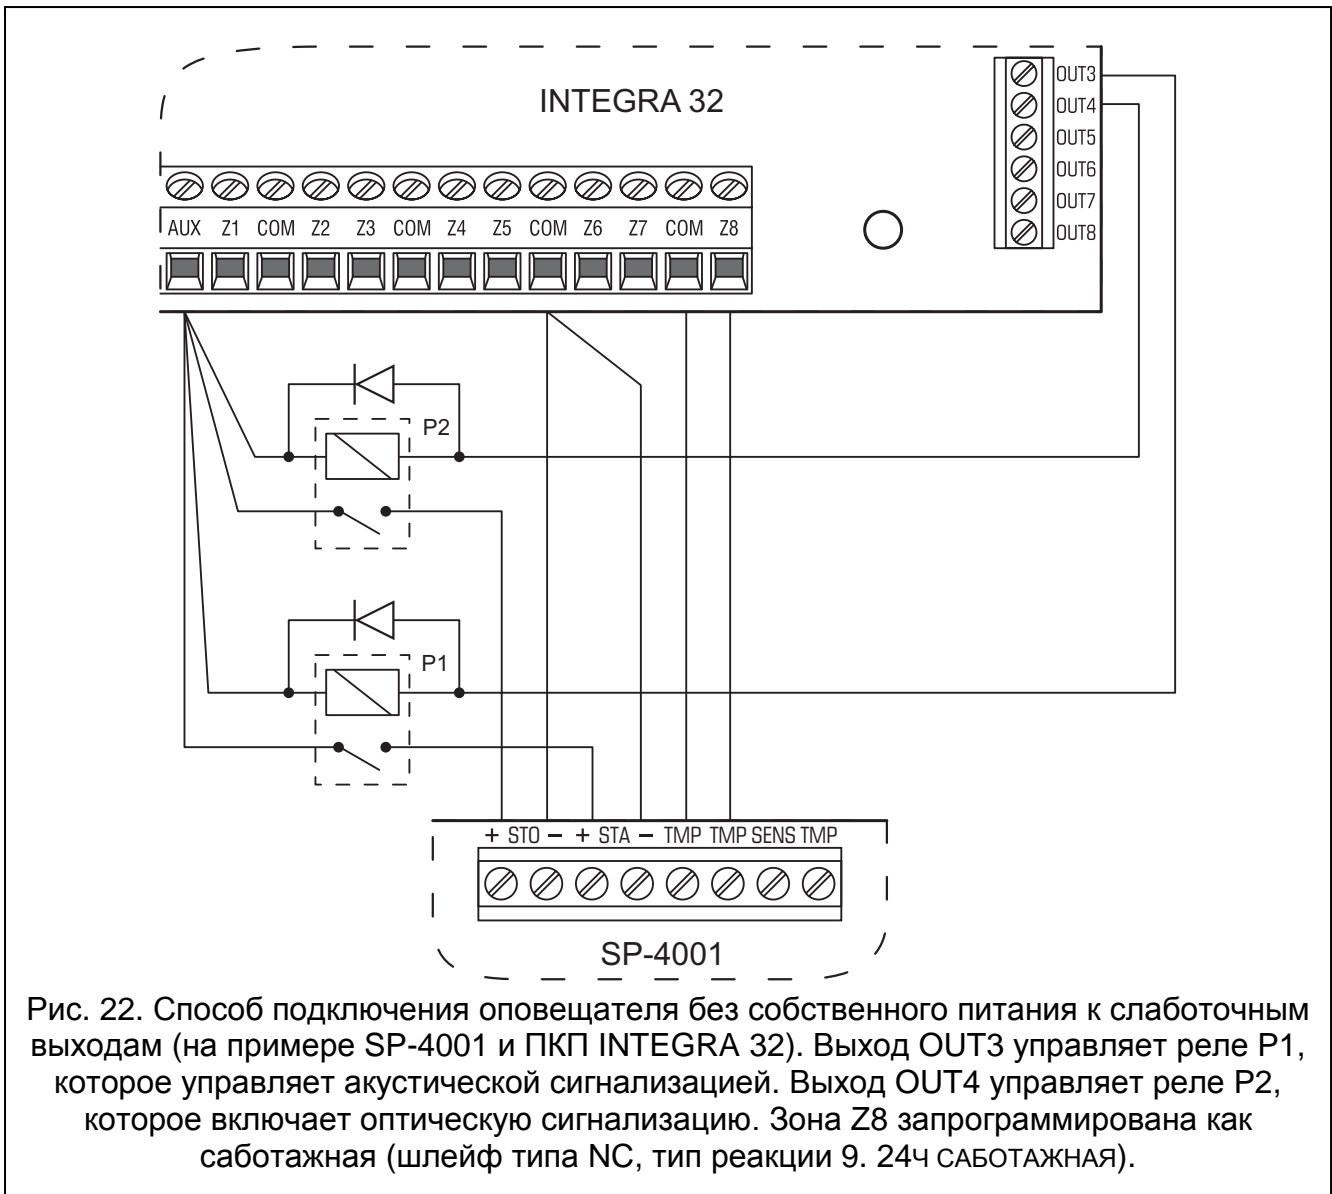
INTEGRA 32

OUT3
OUT4
OUT5
OUT6
OUT7
OUT8

AUX Z1 COM Z2 Z3 COM Z4 Z5 COM Z6 Z7 COM Z8

P2

P1

+ STO – + STA – TMP TMP SENS TMP

SP-4001

Рис. 22. Способ подключения оповещателя без собственного питания к слаботочным выходам (на примере SP-4001 и ПКП INTEGRA 32). Выход OUT3 управляет реле P1, которое управляет акустической сигнализацией. Выход OUT4 управляет реле P2, которое включает оптическую сигнализацию. Зона Z8 запрограммирована как саботажная (шлейф типа NC, тип реакции 9. 24Ч САБОТАЖНАЯ).